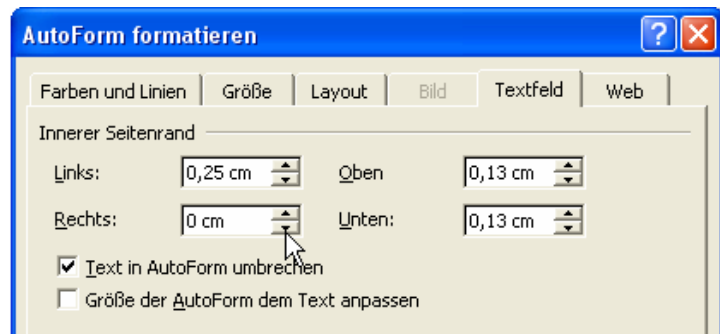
AutoForm formatieren

?

Farben und Linien | Größe | Layout | Bild | Textfeld | Web

Innerer Seitenrand

Links: 0,25 cm

Oben 0,13 cm

Rechts: 0 cm

Unten: 0,13 cm

Text in AutoForm umbrechen

Größe der AutoForm dem Text anpassen